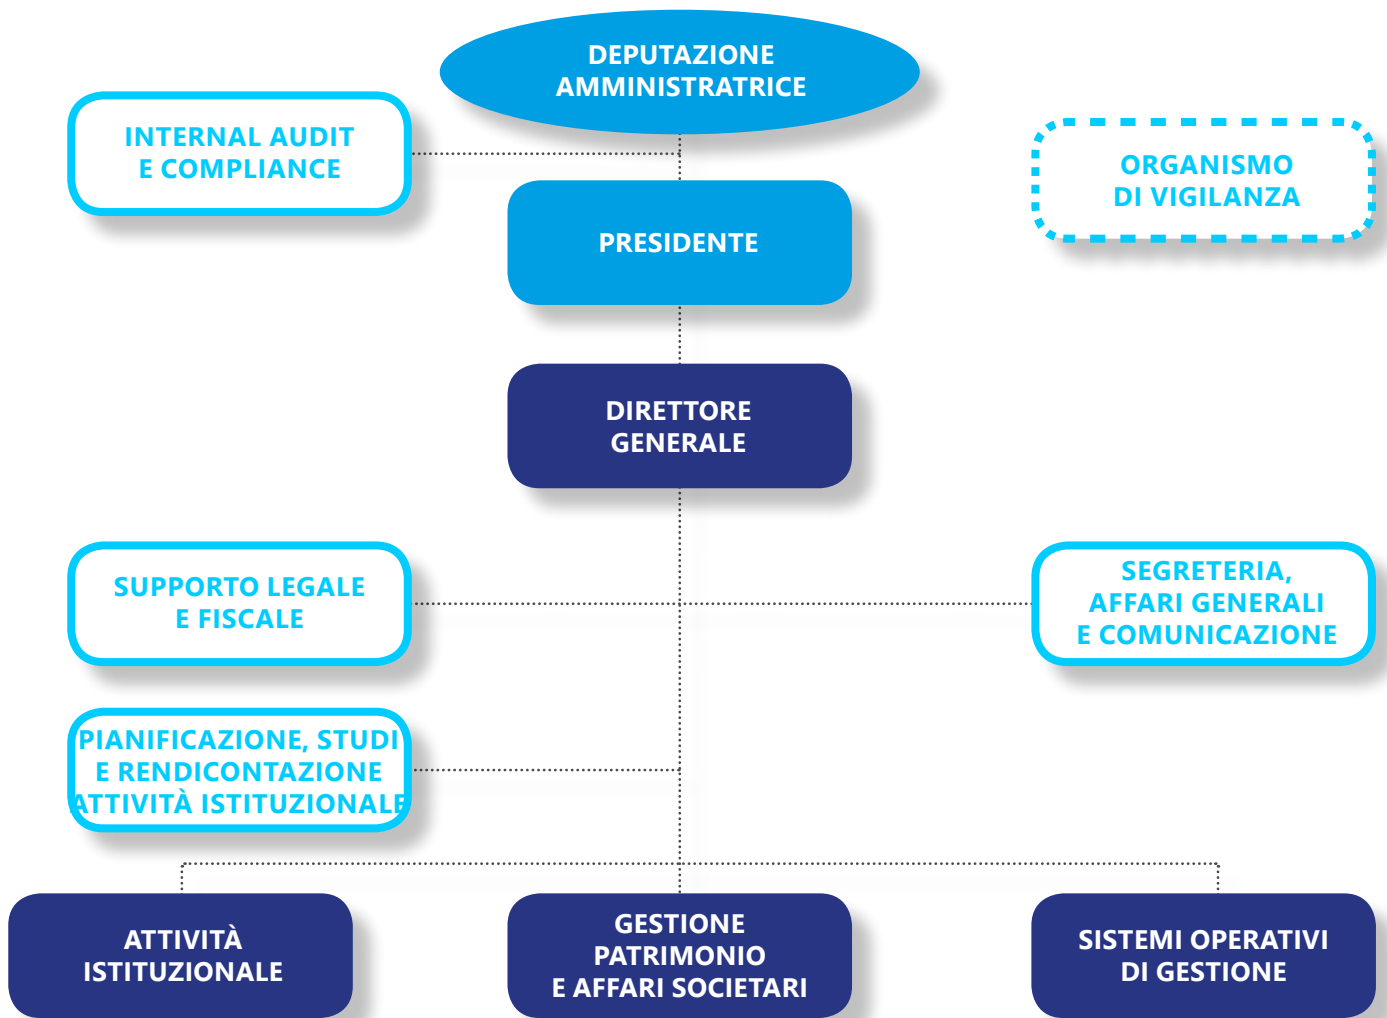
DEPUTAZIONE AMMINISTRATRICE

INTERNAL AUDIT E COMPLIANCE

ORGANISMO DI VIGILANZA

PRESIDENTE

DIRETTORE GENERALE

SUPPORTO LEGALE E FISCALE

SEGRETERIA, AFFARI GENERALI E COMUNICAZIONE

PIANIFICAZIONE, STUDI E RENDICONTAZIONE ATTIVITÀ ISTITUZIONALE

ATTIVITÀ ISTITUZIONALE

GESTIONE PATRIMONIO E AFFARI SOCIETARI

SISTEMI OPERATIVI DI GESTIONE